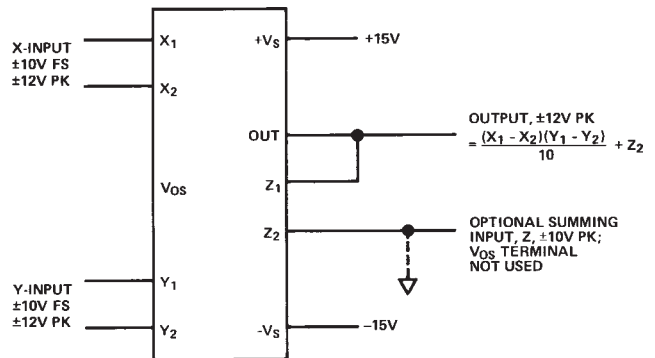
X-INPUT
±10V FS
±12V PK

$X_1$

$X_2$

$V_{OS}$

Y-INPUT
±10V FS
±12V PK

$Y_1$

$Y_2$

$+V_S$

+15V

OUT

$Z_1$

$Z_2$

$-V_S$

−15V

OUTPUT, ±12V PK
$= \frac{(X_1 - X_2)(Y_1 - Y_2)}{10} + Z_2$

OPTIONAL SUMMING INPUT, Z, ±10V PK; $V_{OS}$ TERMINAL NOT USED